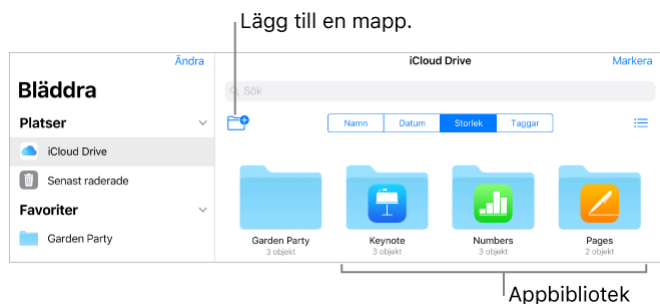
Lägg till en mapp.

Ändra

Bläddra

Platser

iCloud Drive

Senast raderade

Favoriter

Garden Party

iCloud Drive

Markera

Sök

Namn

Datum

Storlek

Taggar

Garden Party
3 objekt

Keynote
3 objekt

Numbers
3 objekt

Pages
2 objekt

Appbibliotek